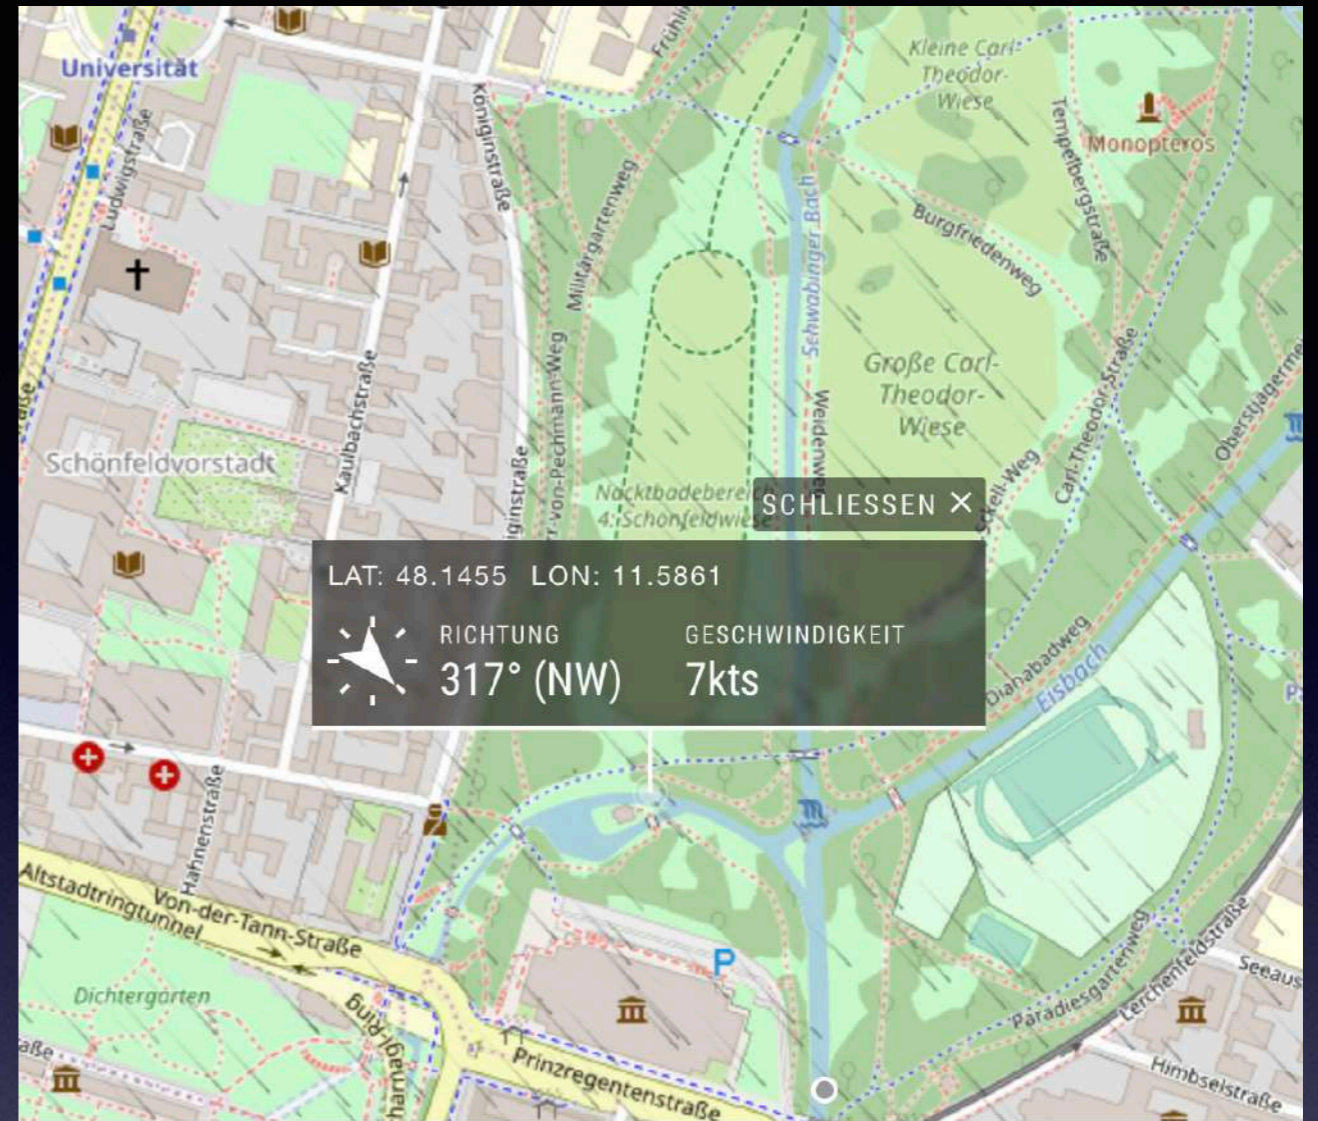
Universität
Ludwigstraße
Königinstraße
Frühlin
Kleine Carl-Theodor-Wiese
Monopteros
Tempelbergstraße
Militärgartenweg
Schwabinger Bach
Burgfriedenweg
Große Carl-Theodor-Wiese
Kaulbachstraße
Dr.-von-Pechmann-Weg
Weidenweg
Carl-Theodor-Straße
Oberstjägermei
Schönfeldvorstadt
Königinstraße
Nacktbadebereich 4: Schönfeldwiese
Sckell-Weg
SCHLIESSEN ✕
LAT: 48.1455 LON: 11.5861
RICHTUNG
317° (NW)
GESCHWINDIGKEIT
7kts
Dianabadweg
Eisbach
Hahnenstraße
Altstadtringtunnel
Von-der-Tann-Straße
Dichtergarten
Altstadtring
Prinzregentenstraße
P
Paradiesgartenweg
Lerchenfeldstraße
Seeaus
Himbselstraße
aße